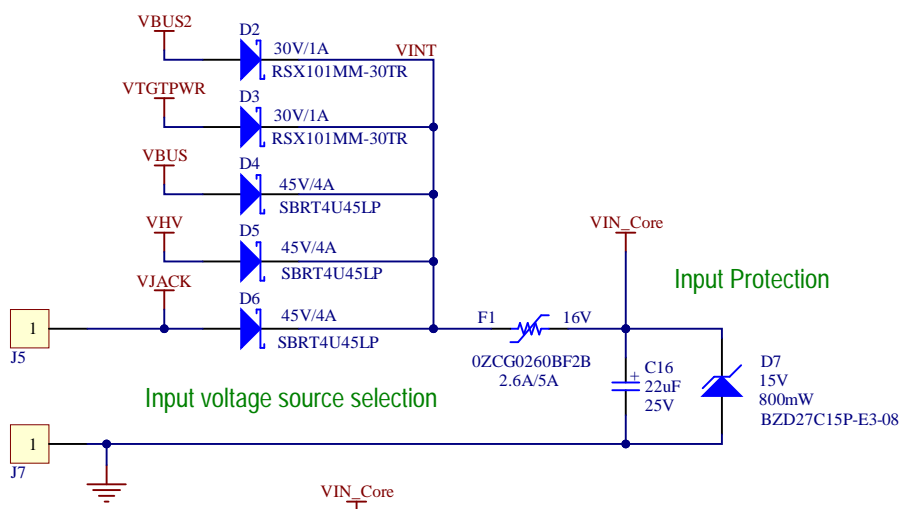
VBUS2
D2
30V/1A
VINT
RSX101MM-30TR
VTGTPWR
D3
30V/1A
RSX101MM-30TR
VBUS
D4
45V/4A
SBRT4U45LP
VIN_Core
VHV
D5
45V/4A
SBRT4U45LP
Input Protection
VJACK
D6
45V/4A
F1
16V
1
SBRT4U45LP
J5
0ZCG0260BF2B
2.6A/5A
C16
22uF
25V
D7
15V
800mW
BZD27C15P-E3-08
Input voltage source selection
1
J7
VIN_Core